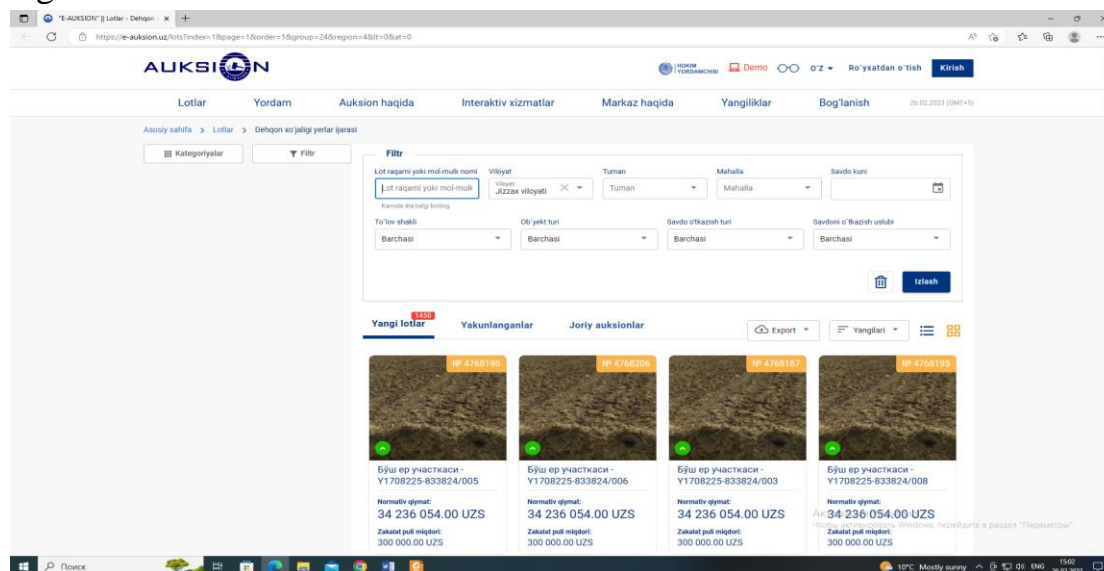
"E-AUKSION" || Lotlar - Dehqon ×

https://e-auksion.uz/lots?index=1&page=1&order=1&group=24&region=4&lt=0&at=0

AUKSION

HOKIM YORDAMCHISI Demo O'Z Ro'yxatdan o'tish Kirish

Lotlar Yordam Auksion haqida Interaktiv xizmatlar Markaz haqida Yangiliklar Bog'lanish 26.02.2023 (GMT+5)

Asosiy sahifa > Lotlar > Dehqon xo'jaligi yerlar ijarasi

Kategoriyalar Filtr

Filtr

Lot raqami yoki mol-mulk nomi
Lot raqami yoki mol-mulk
Kamida 4ta belgi kiriting

Viloyat
Jizzax viloyati

Tuman
Tuman

Mahalla
Mahalla

Savdo kuni

To'lov shakli
Barchasi

Ob'yekt turi
Barchasi

Savdo o'tkazish turi
Barchasi

Savdoni o'tkazish uslubi
Barchasi

Izlash

Yangi lotlar 1450 Yakunlanganlar Joriy auksionlar

Export Yangilari

№ 4768198
Бўш ер участкаси - Y1708225-833824/005
Normativ qiymat:
34 236 054.00 UZS
Zakalat puli miqdori:
300 000.00 UZS

№ 4768206
Бўш ер участкаси - Y1708225-833824/006
Normativ qiymat:
34 236 054.00 UZS
Zakalat puli miqdori:
300 000.00 UZS

№ 4768187
Бўш ер участкаси - Y1708225-833824/003
Normativ qiymat:
34 236 054.00 UZS
Zakalat puli miqdori:
300 000.00 UZS

№ 4768195
Бўш ер участкаси - Y1708225-833824/008
Normativ qiymat:
34 236 054.00 UZS
Zakalat puli miqdori:
300 000.00 UZS

Активация Windows
Чтобы активировать Windows, перейдите в раздел "Параметры".

Поиск

10°C Mostly sunny ENG 15:02 26.02.2023